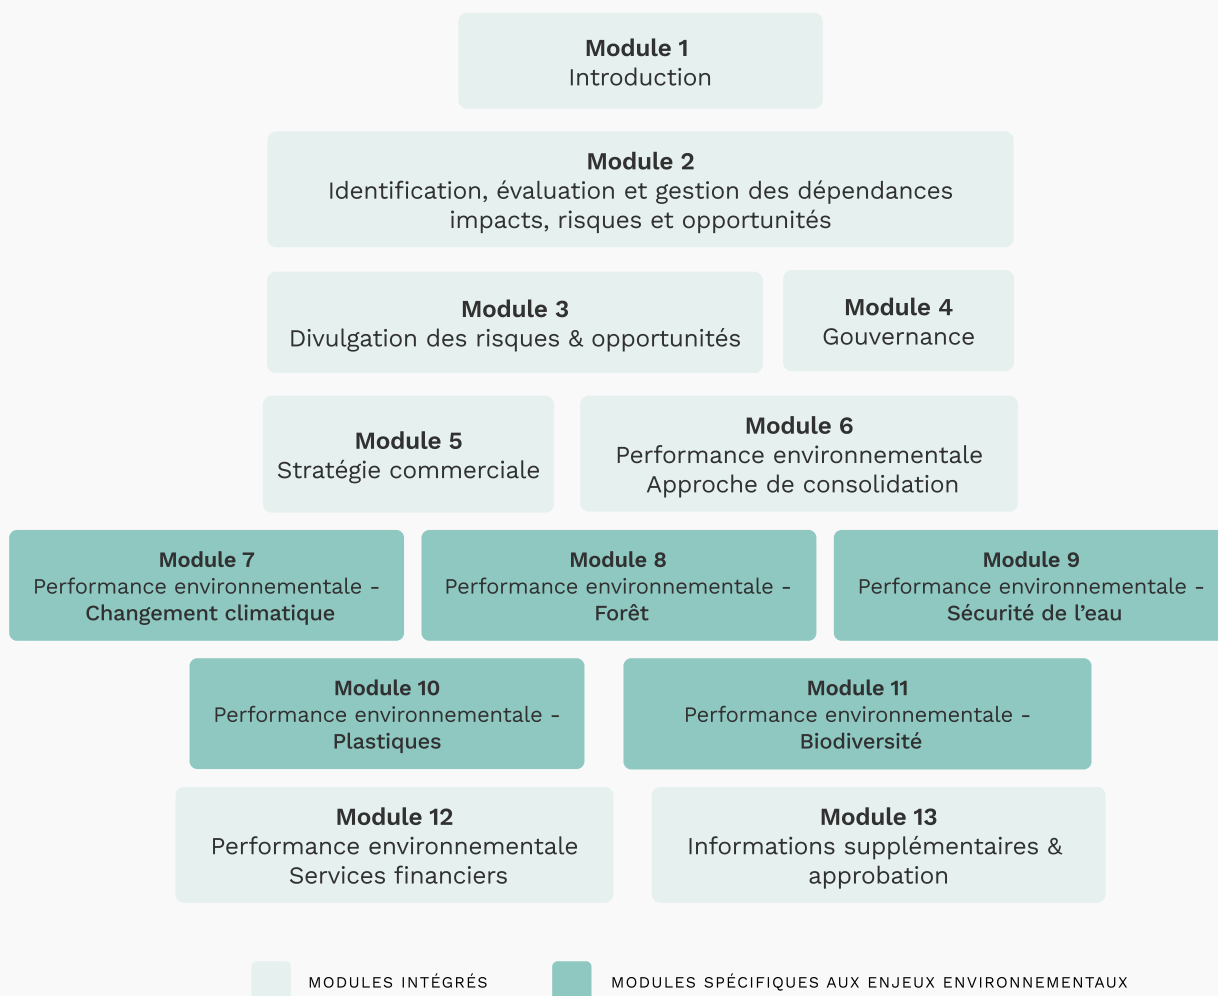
Module 1
Introduction

Module 2
Identification, évaluation et gestion des dépendances impacts, risques et opportunités

Module 3
Divulgation des risques & opportunités

Module 4
Gouvernance

Module 5
Stratégie commerciale

Module 6
Performance environnementale
Approche de consolidation

Module 7
Performance environnementale -
Changement climatique

Module 8
Performance environnementale -
Forêt

Module 9
Performance environnementale -
Sécurité de l’eau

Module 10
Performance environnementale -
Plastiques

Module 11
Performance environnementale -
Biodiversité

Module 12
Performance environnementale
Services financiers

Module 13
Informations supplémentaires & approbation

MODULES INTÉGRÉS

MODULES SPÉCIFIQUES AUX ENJEUX ENVIRONNEMENTAUX